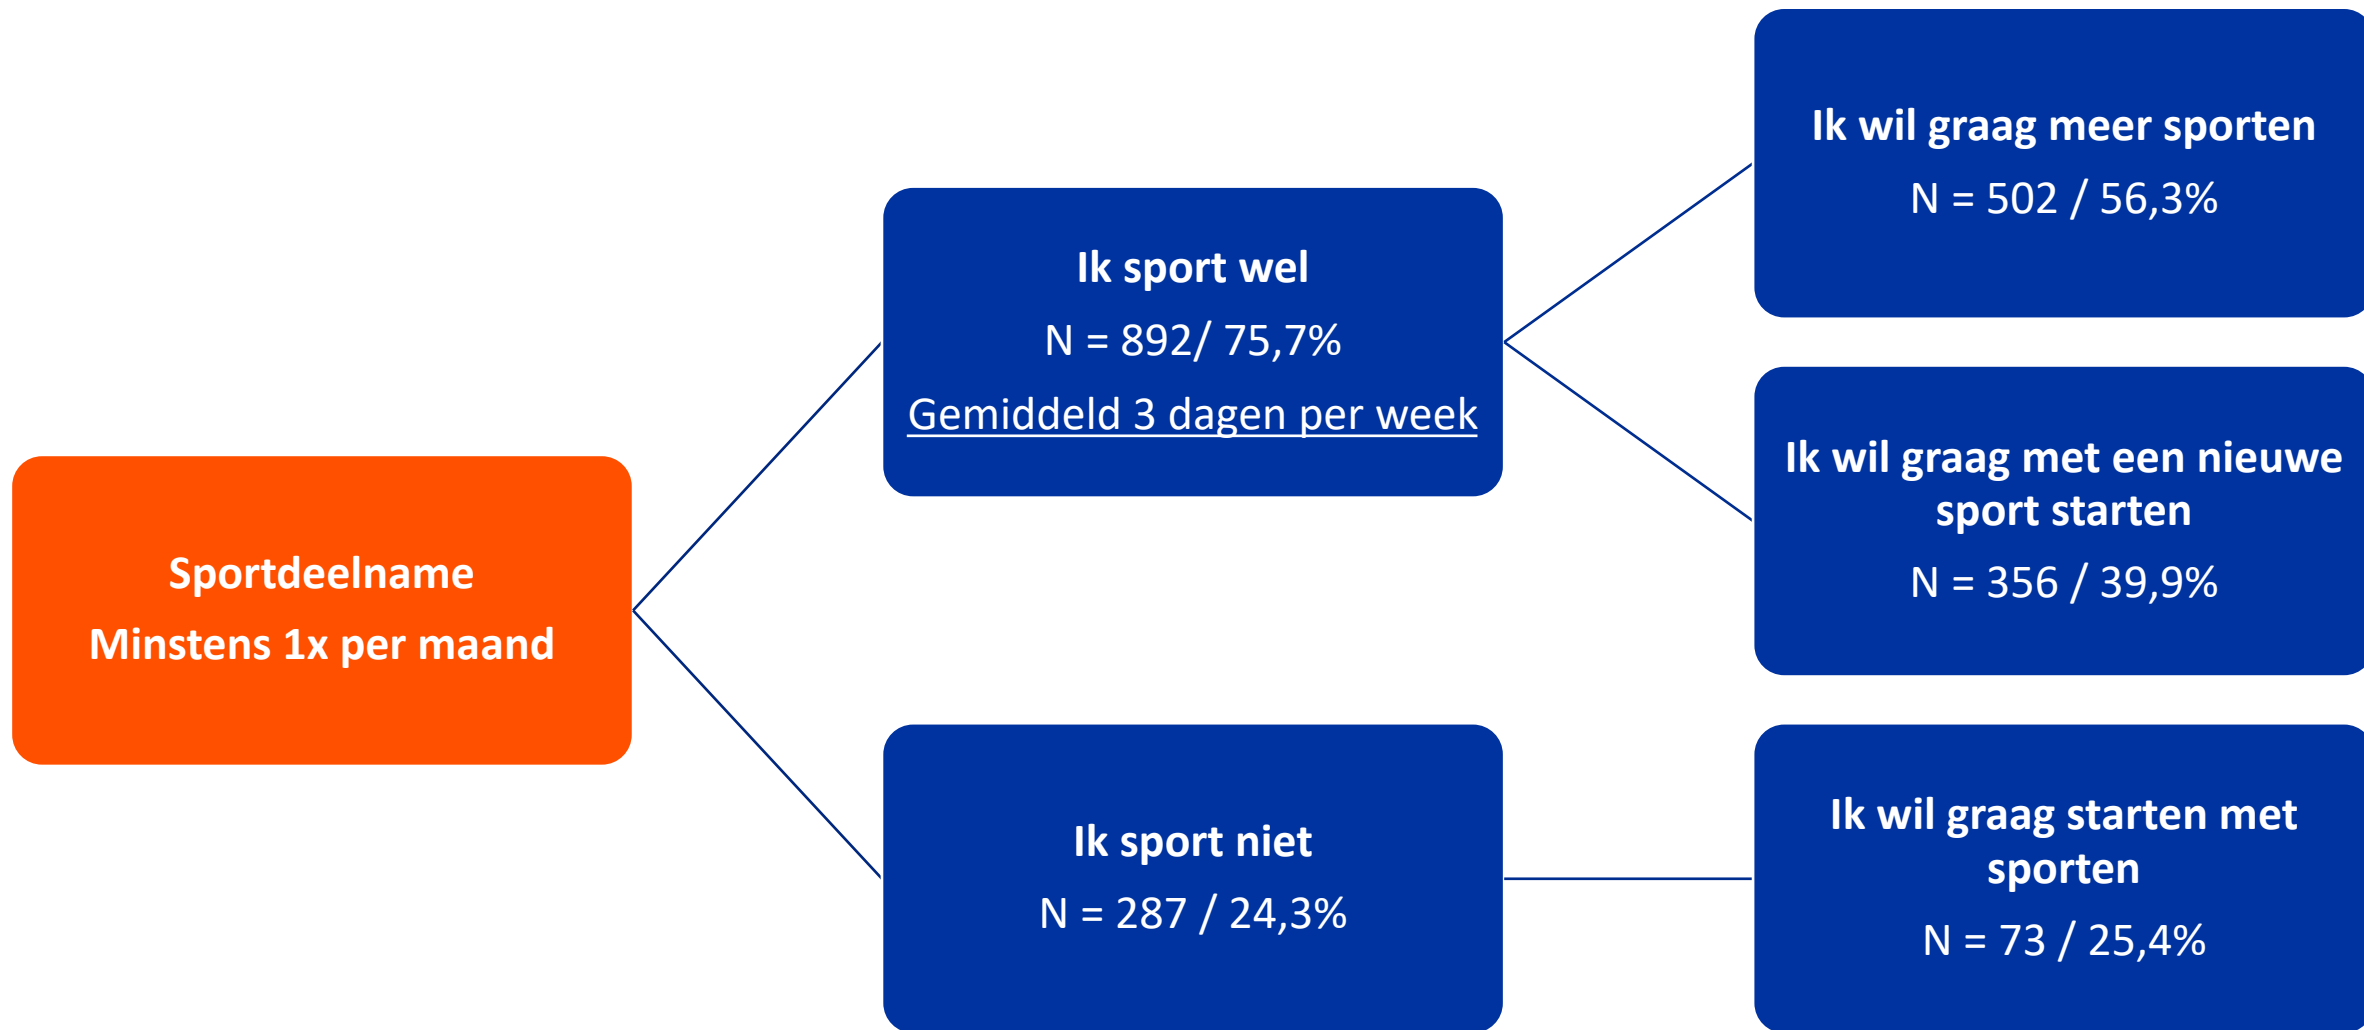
Sportdeelname
Minstens 1x per maand

Ik sport wel
N = 892/ 75,7%
Gemiddeld 3 dagen per week

Ik sport niet
N = 287 / 24,3%

Ik wil graag meer sporten
N = 502 / 56,3%

Ik wil graag met een nieuwe sport starten
N = 356 / 39,9%

Ik wil graag starten met sporten
N = 73 / 25,4%